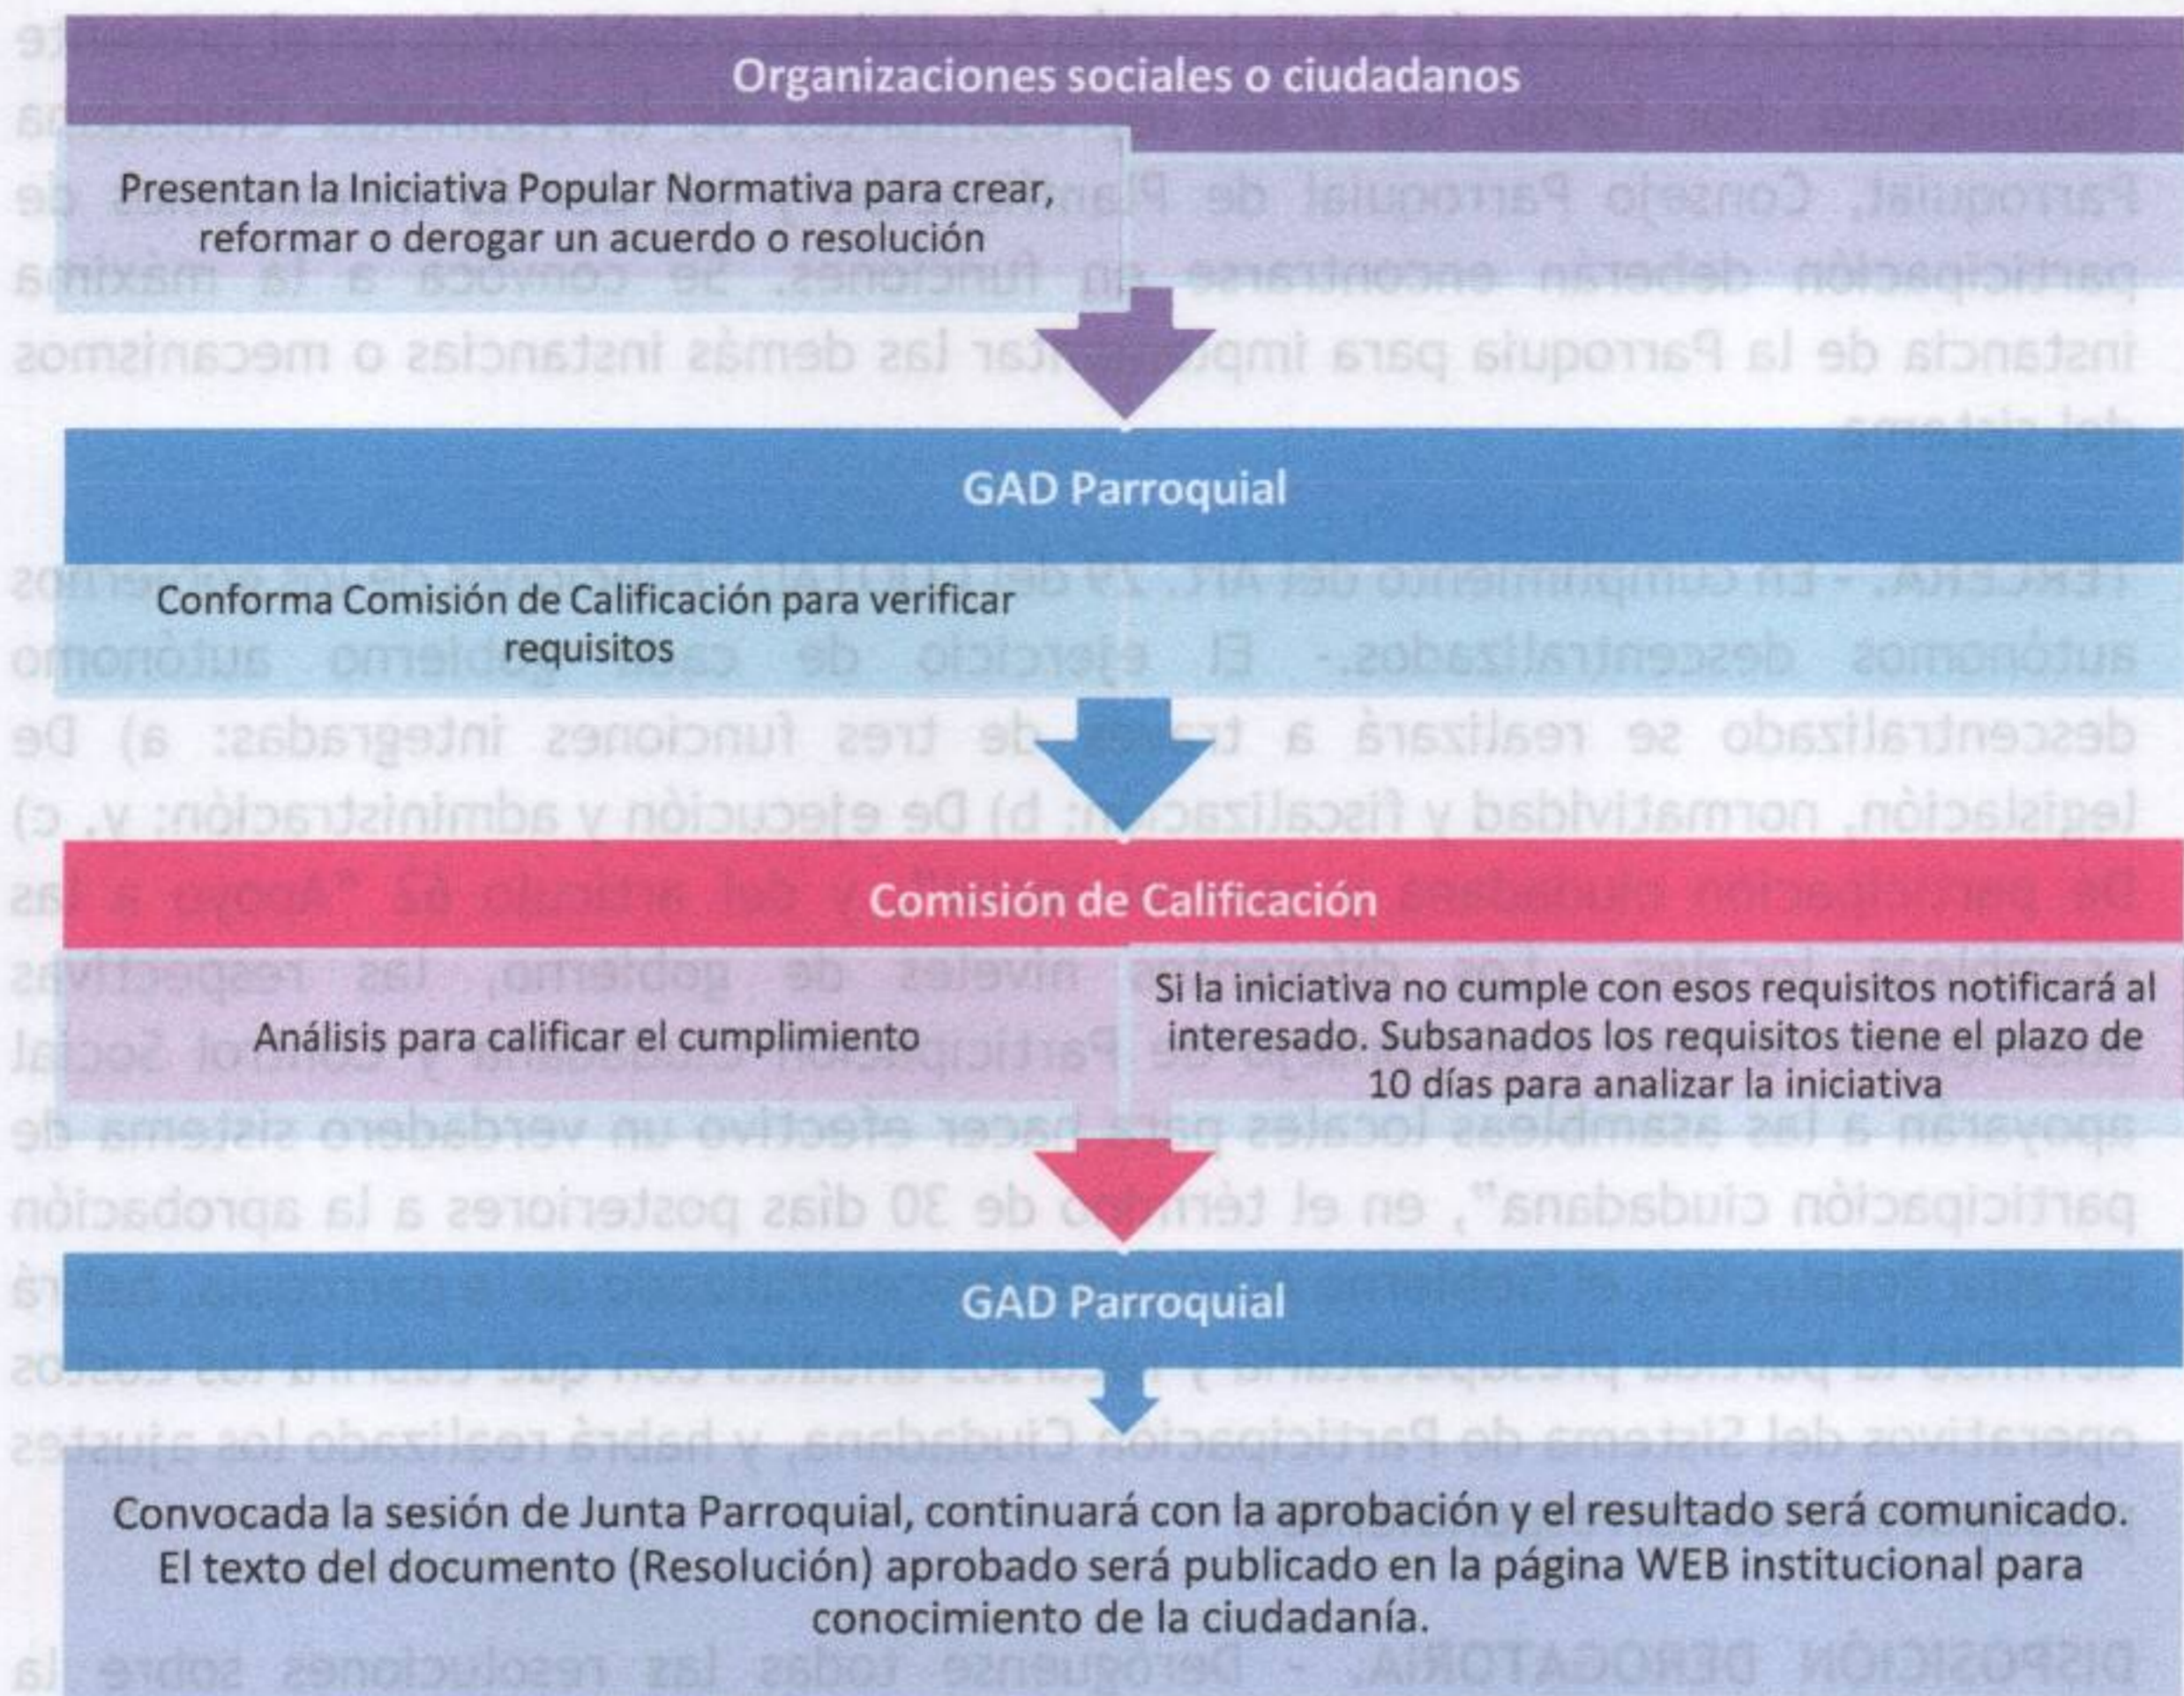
Organizaciones sociales o ciudadanos

Presentan la Iniciativa Popular Normativa para crear, reformar o derogar un acuerdo o resolución

GAD Parroquial

Conforma Comisión de Calificación para verificar requisitos

Comisión de Calificación

Análisis para calificar el cumplimiento

Si la iniciativa no cumple con esos requisitos notificará al interesado. Subsanados los requisitos tiene el plazo de 10 días para analizar la iniciativa

GAD Parroquial

Convocada la sesión de Junta Parroquial, continuará con la aprobación y el resultado será comunicado. El texto del documento (Resolución) aprobado será publicado en la página WEB institucional para conocimiento de la ciudadanía.